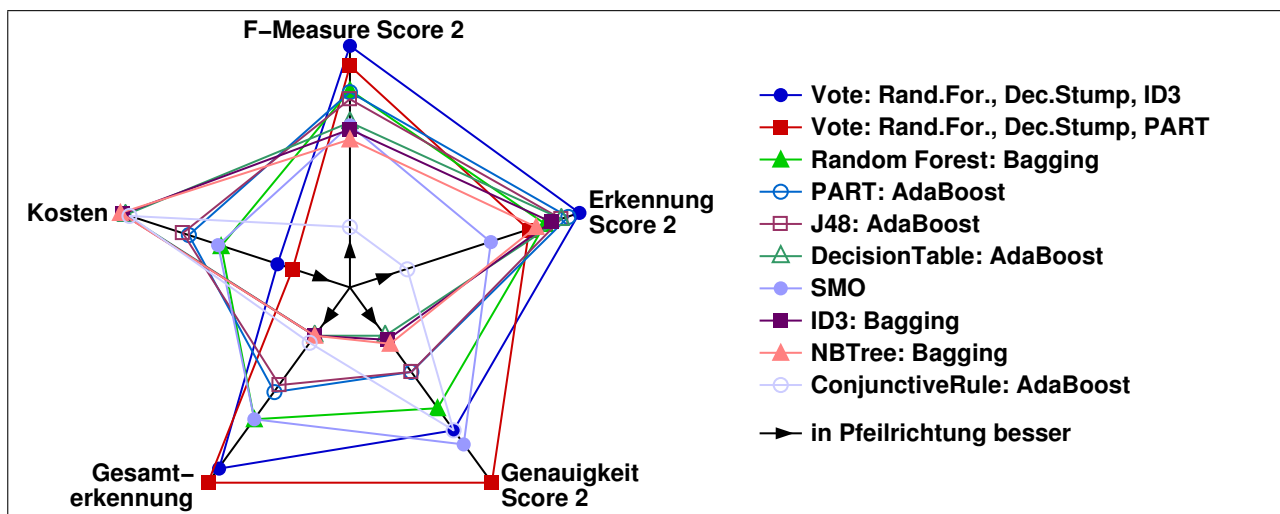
F−Measure Score 2

Kosten

Erkennung Score 2

Gesamt− erkennung

Genauigkeit Score 2

Vote: Rand.For., Dec.Stump, ID3
Vote: Rand.For., Dec.Stump, PART
Random Forest: Bagging
PART: AdaBoost
J48: AdaBoost
DecisionTable: AdaBoost
SMO
ID3: Bagging
NBTree: Bagging
ConjunctiveRule: AdaBoost
in Pfeilrichtung besser